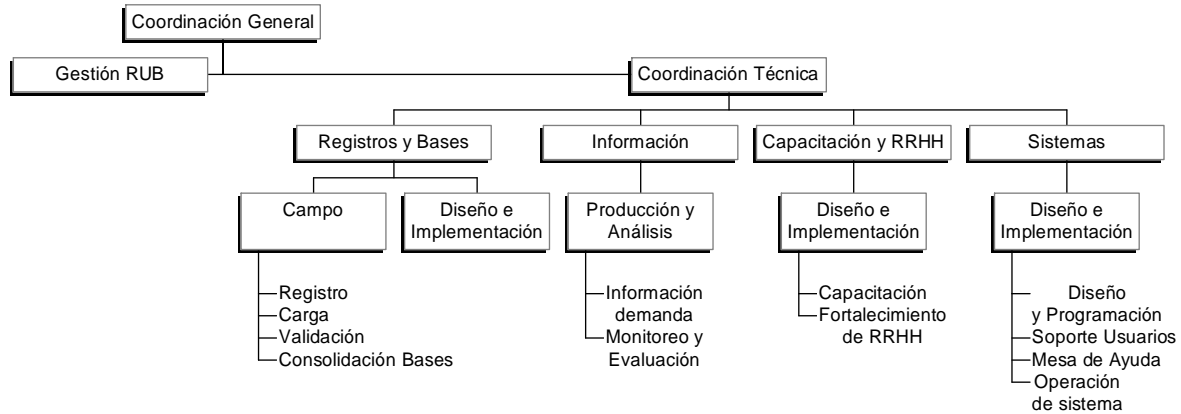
Coordinación General

Gestión RUB

Coordinación Técnica

Registros y Bases

Información

Capacitación y RRHH

Sistemas

Campo

Diseño e Implementación

Producción y Análisis

Diseño e Implementación

Diseño e Implementación

Registro
Carga
Validación
Consolidación Bases

Información demanda
Monitoreo y Evaluación

Capacitación
Fortalecimiento de RRHH

Diseño y Programación
Soporte Usuarios
Mesa de Ayuda
Operación de sistema